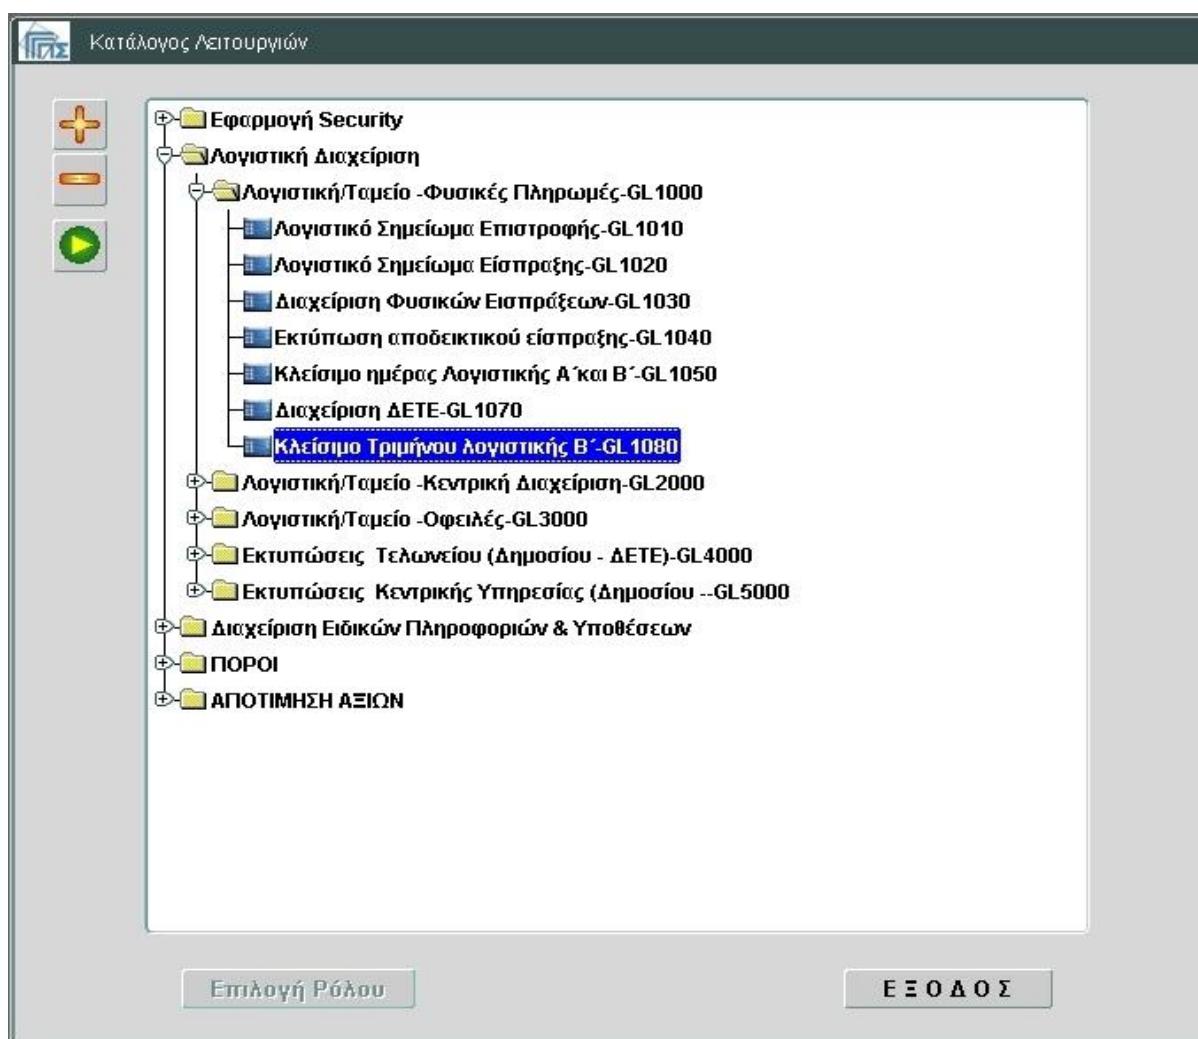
Κατάλογος Λειτουργιών

Εφαρμογή Security
Λογιστική Διαχείριση
Λογιστική/Ταμείο -Φυσικές Πληρωμές-GL1000
Λογιστικό Σημείωμα Επιστροφής-GL1010
Λογιστικό Σημείωμα Είσπραξης-GL1020
Διαχείριση Φυσικών Εισπράξεων-GL1030
Εκτύπωση αποδεικτικού είσπραξης-GL1040
Κλείσιμο ημέρας Λογιστικής Α΄και Β΄-GL1050
Διαχείριση ΔΕΤΕ-GL1070
Κλείσιμο Τριμήνου λογιστικής Β΄-GL1080
Λογιστική/Ταμείο -Κεντρική Διαχείριση-GL2000
Λογιστική/Ταμείο -Οφειλές-GL3000
Εκτυπώσεις Τελωνείου (Δημοσίου - ΔΕΤΕ)-GL4000
Εκτυπώσεις Κεντρικής Υπηρεσίας (Δημοσίου --GL5000
Διαχείριση Ειδικών Πληροφοριών & Υποθέσεων
ΠΟΡΟΙ
ΑΠΟΤΙΜΗΣΗ ΑΞΙΩΝ

Επιλογή Ρόλου
Ε Ξ Ο Δ Ο Σ